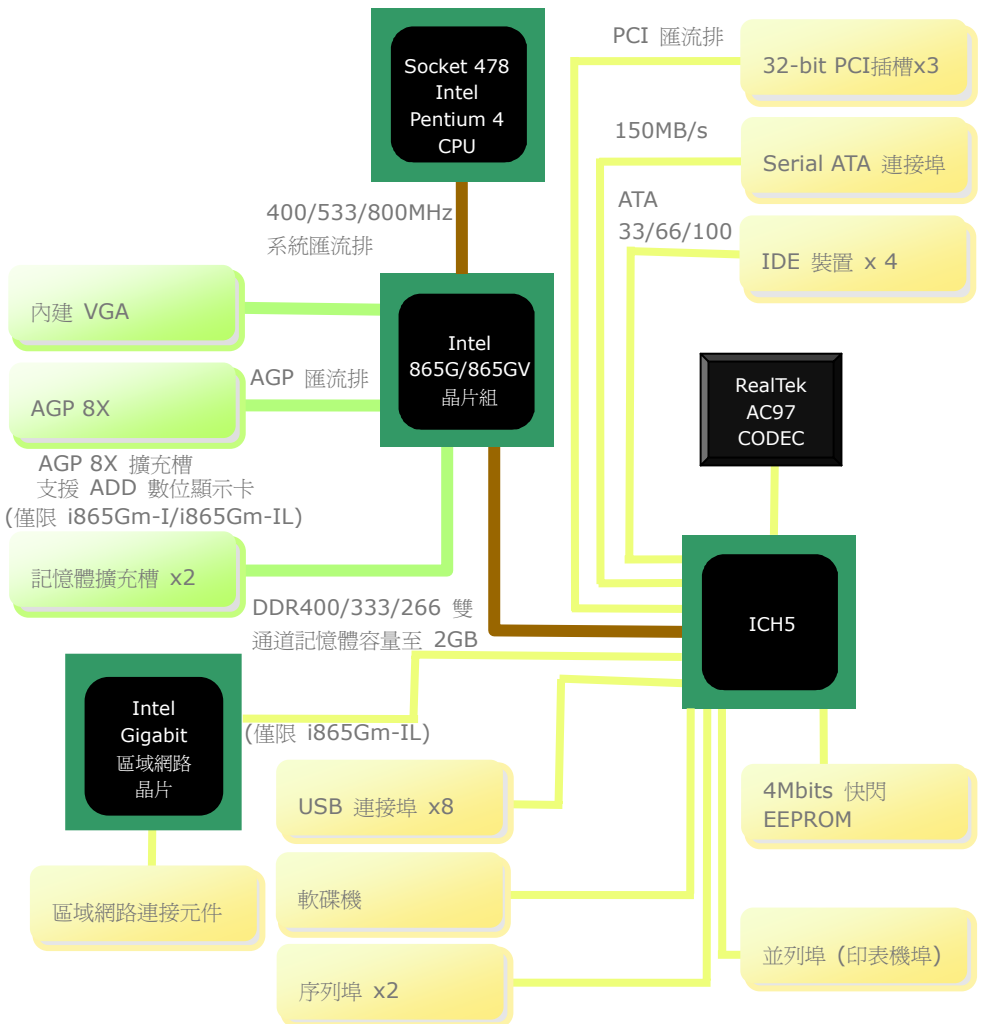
Socket 478
Intel
Pentium 4
CPU

PCI 匯流排

32-bit PCI插槽x3

150MB/s

Serial ATA 連接埠

ATA
33/66/100

IDE 裝置 x 4

400/533/800MHz
系統匯流排

內建 VGA

Intel
865G/865GV
晶片組

AGP 匯流排

AGP 8X

AGP 8X 擴充槽
支援 ADD 數位顯示卡
(僅限 i865Gm-I/i865Gm-IL)

RealTek
AC97
CODEC

記憶體擴充槽 x2

DDR400/333/266 雙
通道記憶體容量至 2GB

ICH5

Intel
Gigabit
區域網路
晶片

(僅限 i865Gm-IL)

USB 連接埠 x8

4Mbits 快閃
EEPROM

區域網路連接元件

軟碟機

並列埠 (印表機埠)

序列埠 x2